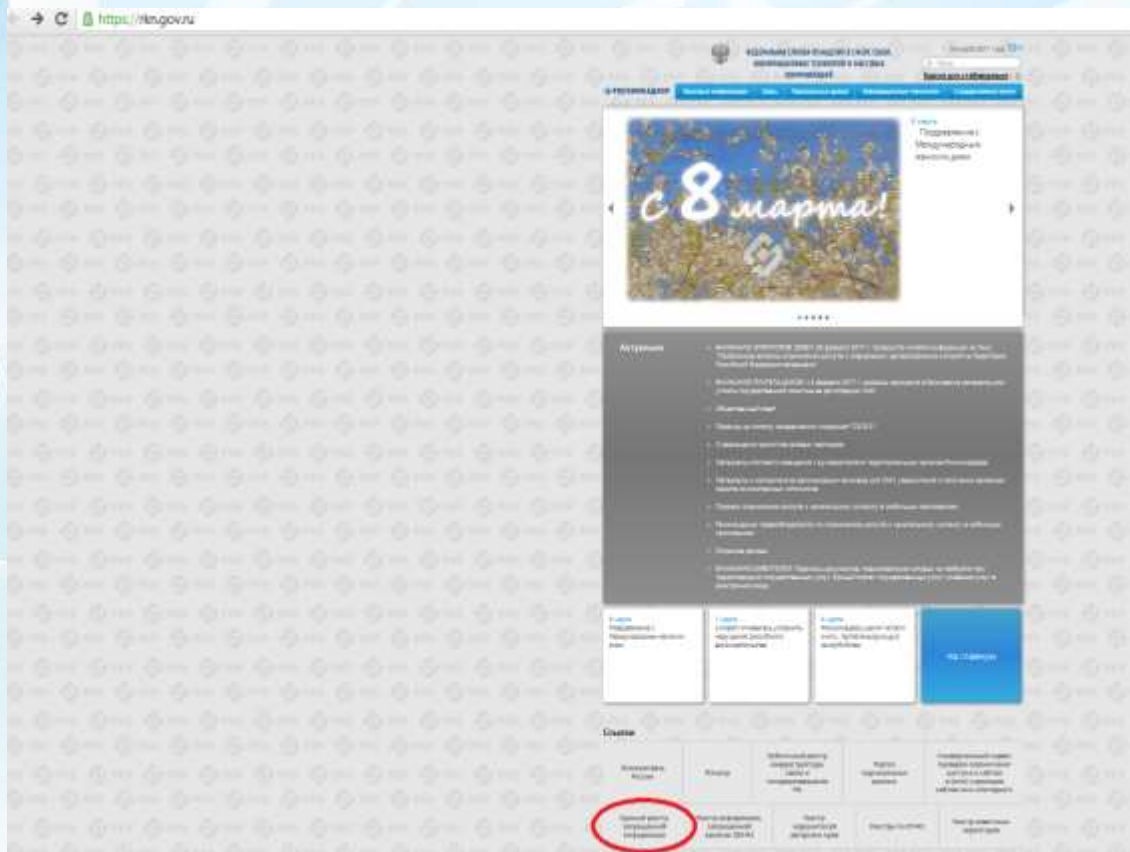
https://rkn.gov.ru

ФЕДЕРАЛЬНАЯ СЛУЖБА ПО НАДЗОРУ В СФЕРЕ СВЯЗИ, ИНФОРМАЦИОННЫХ ТЕХНОЛОГИЙ И МАССОВЫХ КОММУНИКАЦИЙ

РОСКОМНАДЗОР

8 марта
Поздравление с Международным женским днем

с 8 марта!

Актуально

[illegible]

Ссылки

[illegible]